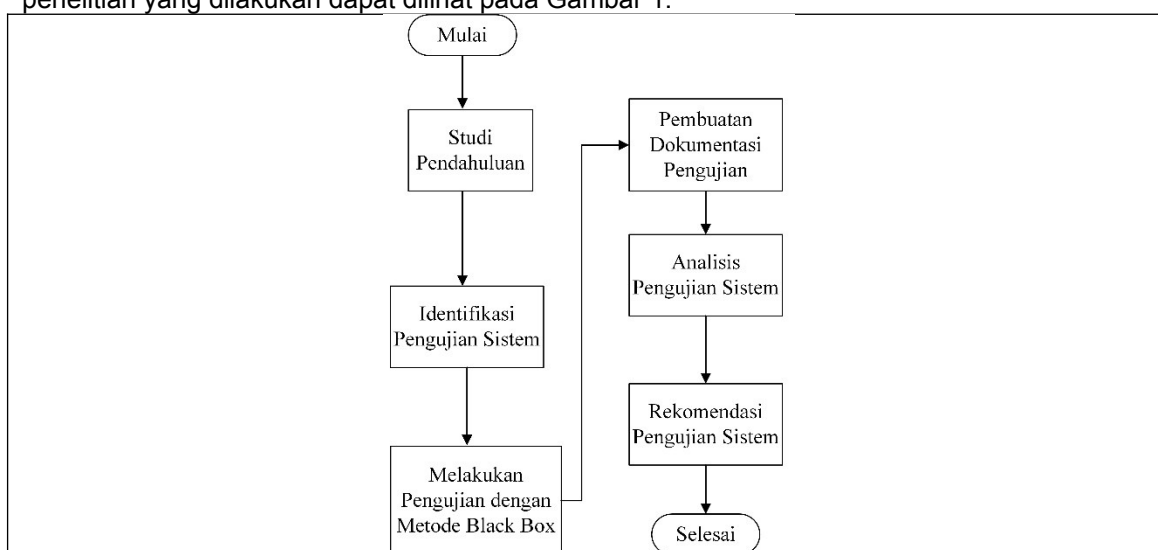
penelitian yang dilakukan dapat dilihat pada Gambar 1.

Mulai

Studi Pendahuluan

Identifikasi Pengujian Sistem

Melakukan Pengujian dengan Metode Black Box

Pembuatan Dokumentasi Pengujian

Analisis Pengujian Sistem

Rekomendasi Pengujian Sistem

Selesai